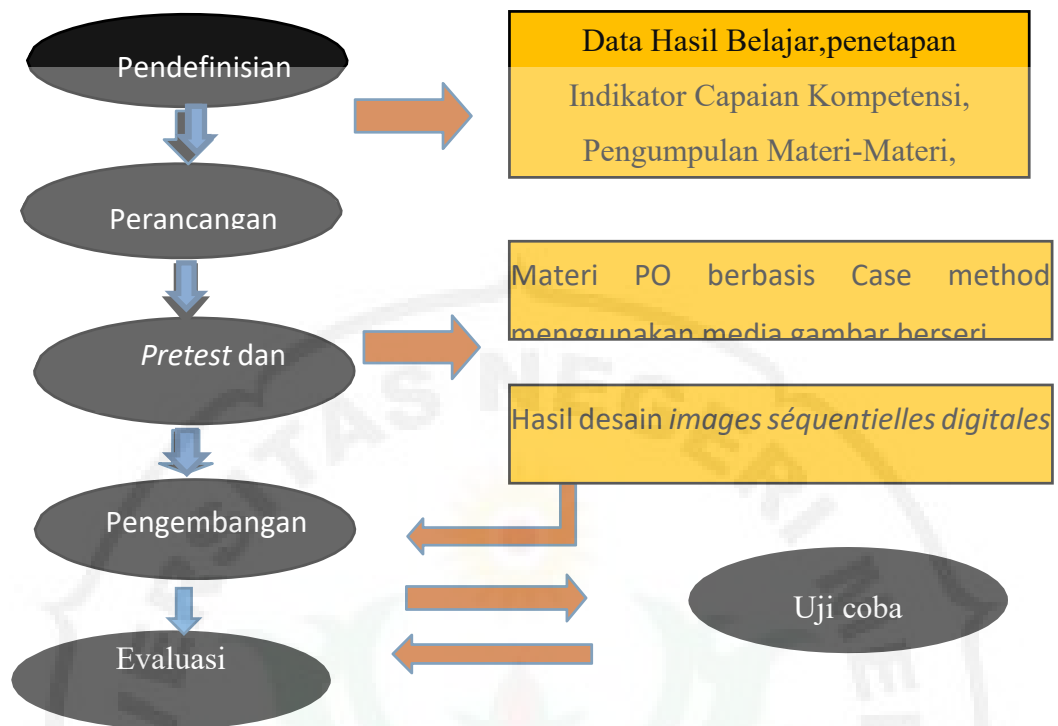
Pendefinisian

Data Hasil Belajar,penetapan

Indikator Capaian Kompetensi,

Pengumpulan Materi-Materi,

Perancangan

Materi PO berbasis Case method menggunakan media gambar berseri

*Pretest* dan

Hasil desain *images séquentielles digitales*

Pengembangan

Uji coba

Evaluasi